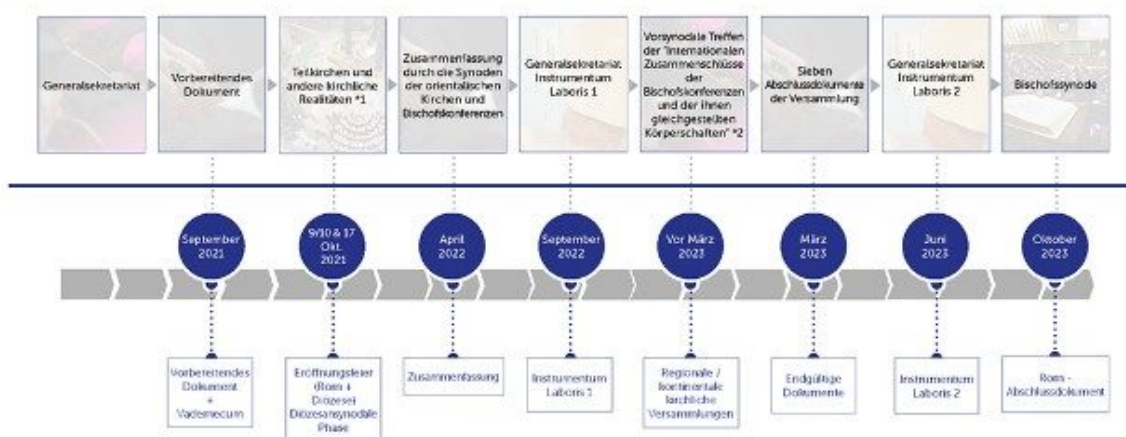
Generalsekretariat

Vorbereitendes Dokument

Teilkirchen und andere kirchliche Realitäten *1

Zusammenfassung durch die Synoden der orientalischen Kirchen und Bischofskonferenzen

Generalsekretariat Instrumentum Laboris 1

Vorsynodale Treffen der "Internationalen Zusammenschlüsse der Bischofskonferenzen und der ihnen gleichgestellten Körperschaften" *2

Sieben Abschlussdokumente der Versammlung

Generalsekretariat Instrumentum Laboris 2

Bischofssynode

September 2021

9/10 & 17 Okt. 2021

April 2022

September 2022

Vor März 2023

März 2023

Juni 2023

Oktober 2023

Vorbereitendes Dokument + Vademecum

Eröffnungsfeier (Rom + Diözese) Diözesansynodale Phase

Zusammenfassung

Instrumentum Laboris 1

Regionale / kontinentale kirchliche Versammlungen

Endgültige Dokumente

Instrumentum Laboris 2

Rom - Abschlussdokument